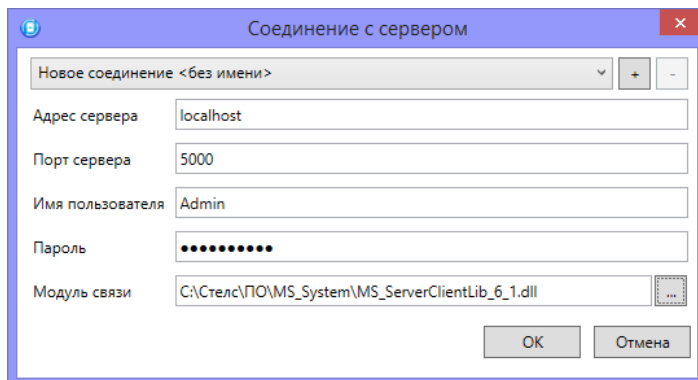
Соединение с сервером

Новое соединение <без имени>

+ -

Адрес сервера localhost

Порт сервера 5000

Имя пользователя Admin

Пароль ●●●●●●●●●●

Модуль связи C:\Стелс\ПО\MS_System\MS_ServerClientLib_6_1.dll ...

OK Отмена